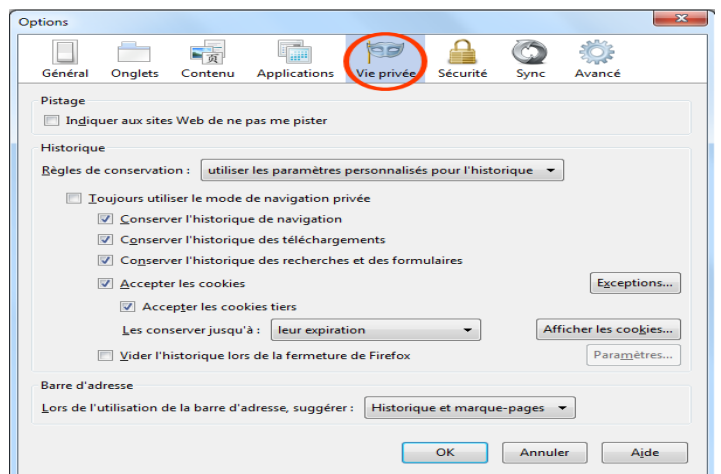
Options

Général Onglets Contenu Applications Vie privée Sécurité Sync Avancé

Pistage

Indiquer aux sites Web de ne pas me pister

Historique

Règles de conservation : utiliser les paramètres personnalisés pour l'historique

Toujours utiliser le mode de navigation privée

Conserver l'historique de navigation

Conserver l'historique des téléchargements

Conserver l'historique des recherches et des formulaires

Accepter les cookies

Exceptions...

Accepter les cookies tiers

Les conserver jusqu'à : leur expiration

Afficher les cookies...

Vider l'historique lors de la fermeture de Firefox

Paramètres...

Barre d'adresse

Lors de l'utilisation de la barre d'adresse, suggérer : Historique et marque-pages

OK Annuler Aide